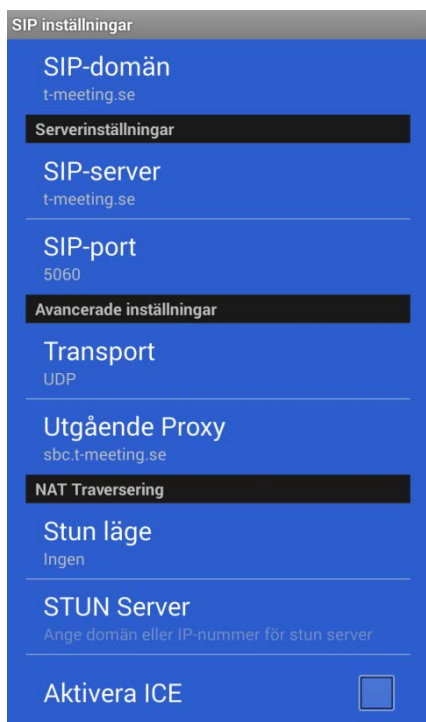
SIP inställningar

SIP-domän
t-meeting.se

Serverinställningar

SIP-server
t-meeting.se

SIP-port
5060

Avancerade inställningar

Transport
UDP

Utgående Proxy
sbc.t-meeting.se

NAT Traversering

Stun läge
Ingen

STUN Server
Ange domän eller IP-nummer för stun server

Aktivera ICE